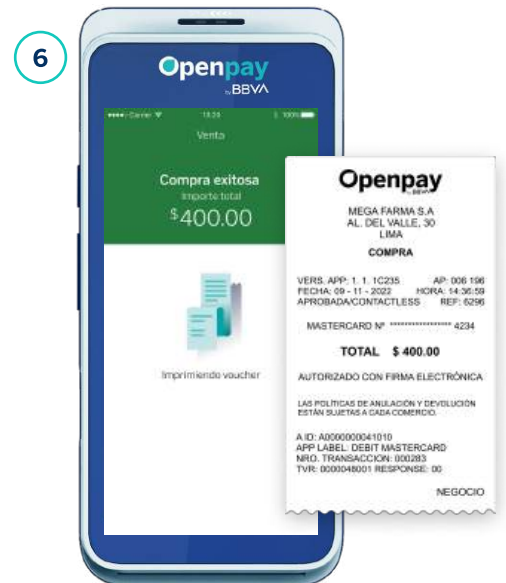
6

Openpay by BBVA

••••○ Carrier 13:24 100%

Venta

Compra exitosa
Importe total
$400.00

Imprimiendo voucher

Openpay by BBVA

MEGA FARMA S.A
AL. DEL VALLE, 30
LIMA

COMPRA

VERS. APP: 1. 1. 1C235 AP: 006 196
FECHA: 09 - 11 - 2022 HORA: 14:36:59
APROBADA/CONTACTLESS REF: 6296

MASTERCARD Nº **************** 4234

TOTAL $ 400.00

AUTORIZADO CON FIRMA ELECTRÓNICA

LAS POLITICAS DE ANULACIÓN Y DEVOLUCIÓN ESTÁN SUJETAS A CADA COMERCIO.

A ID: A0000000041010
APP LABEL: DEBIT MASTERCARD
NRO. TRANSACCION: 000283
TVR: 0000048001 RESPONSE: 00

NEGOCIO